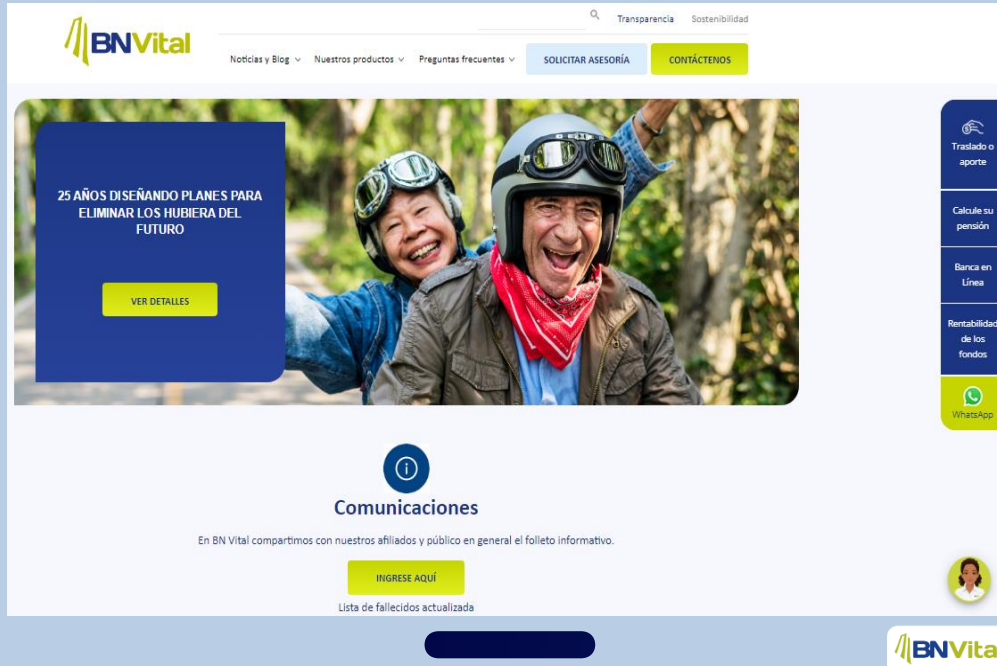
BNVital

Transparencia Sostenibilidad

Noticias y Blog Nuestros productos Preguntas frecuentes SOLICITAR ASESORÍA CONTÁCTENOS

25 AÑOS DISEÑANDO PLANES PARA ELIMINAR LOS HUBIERA DEL FUTURO

VER DETALLES

Traslado o aporte

Calcule su pensión

Banca en Línea

Rentabilidad de los fondos

WhatsApp

Comunicaciones

En BN Vital compartimos con nuestros afiliados y público en general el folleto informativo.

INGRESE AQUÍ

Lista de fallecidos actualizada

BNVital